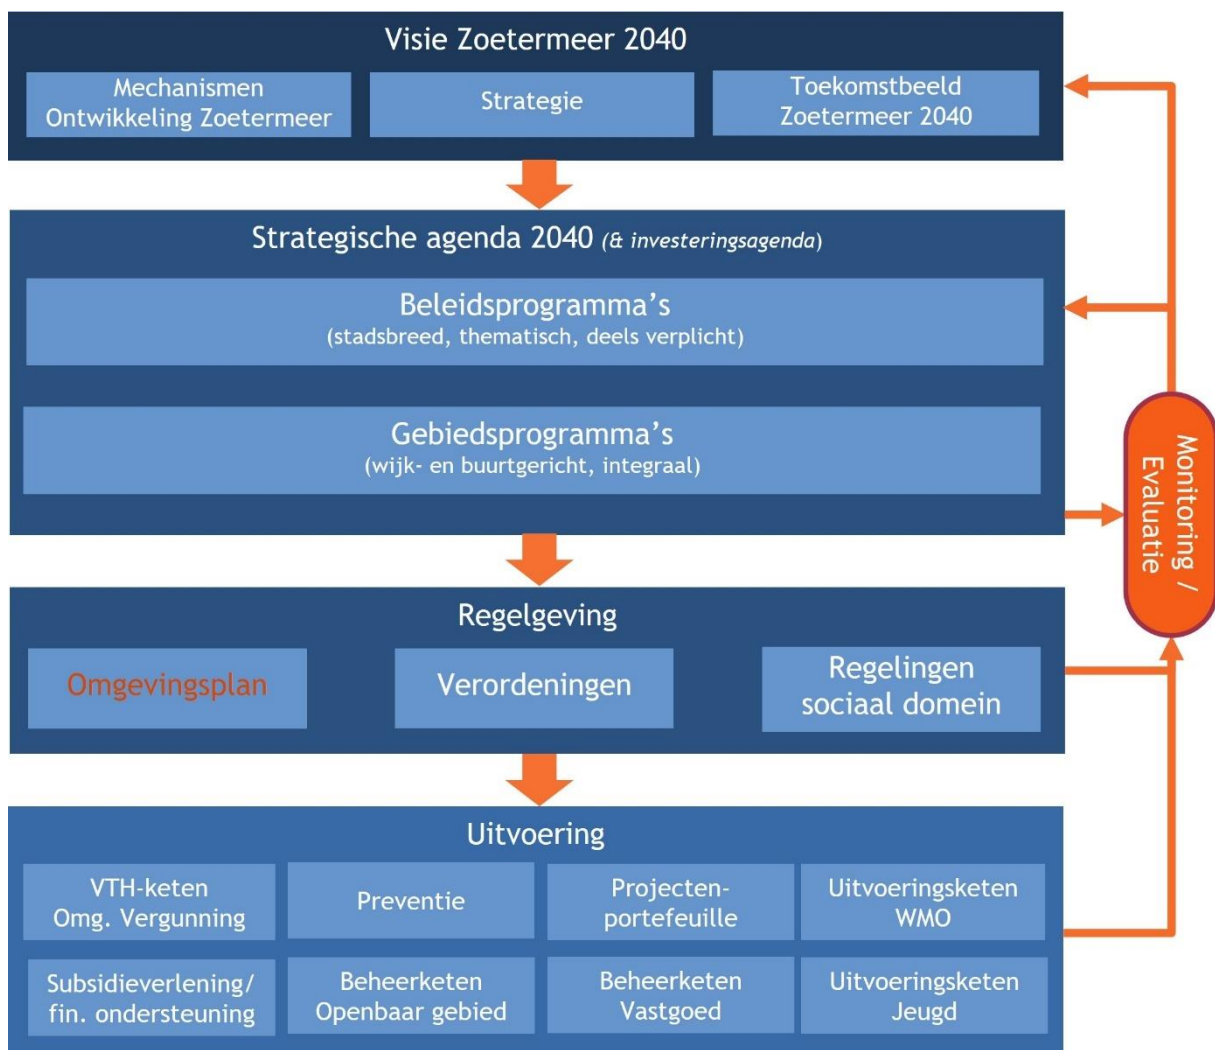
Visie Zoetermeer 2040

Mechanismen Ontwikkeling Zoetermeer

Strategie

Toekomstbeeld Zoetermeer 2040

Strategische agenda 2040 (& investeringsagenda)

Beleidsprogramma's
(stadsbreed, thematisch, deels verplicht)

Gebiedsprogramma's
(wijk- en buurtgericht, integraal)

Monitoring / Evaluatie

Regelgeving

Omgevingsplan

Verordeningen

Regelingen sociaal domein

Uitvoering

VTH-keten Omg. Vergunning

Preventie

Projectenportefeuille

Uitvoeringsketen WMO

Subsidieverlening/ fin. ondersteuning

Beheerketen Openbaar gebied

Beheerketen Vastgoed

Uitvoeringsketen Jeugd